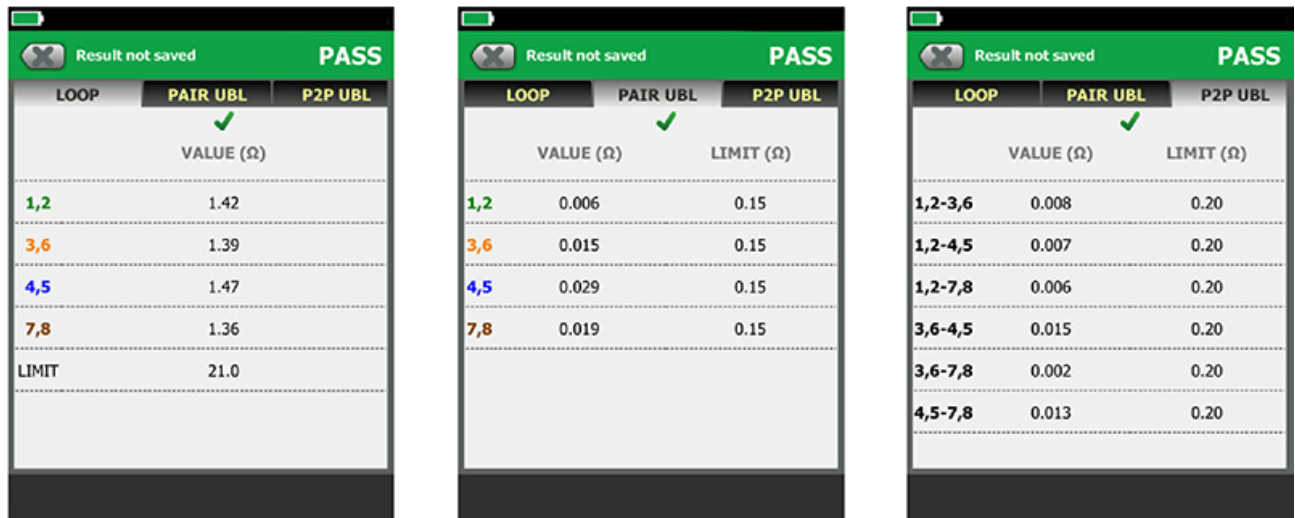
Result not saved PASS

| LOOP | PAIR UBL | P2P UBL |
|---|---|---|

| | VALUE (Ω) |
|---|---|
| 1,2 | 1.42 |
| 3,6 | 1.39 |
| 4,5 | 1.47 |
| 7,8 | 1.36 |
| LIMIT | 21.0 |

Result not saved PASS

| LOOP | PAIR UBL | P2P UBL |
|---|---|---|

| | VALUE (Ω) | LIMIT (Ω) |
|---|---|---|
| 1,2 | 0.006 | 0.15 |
| 3,6 | 0.015 | 0.15 |
| 4,5 | 0.029 | 0.15 |
| 7,8 | 0.019 | 0.15 |

Result not saved PASS

| LOOP | PAIR UBL | P2P UBL |
|---|---|---|

| | VALUE (Ω) | LIMIT (Ω) |
|---|---|---|
| 1,2-3,6 | 0.008 | 0.20 |
| 1,2-4,5 | 0.007 | 0.20 |
| 1,2-7,8 | 0.006 | 0.20 |
| 3,6-4,5 | 0.015 | 0.20 |
| 3,6-7,8 | 0.002 | 0.20 |
| 4,5-7,8 | 0.013 | 0.20 |